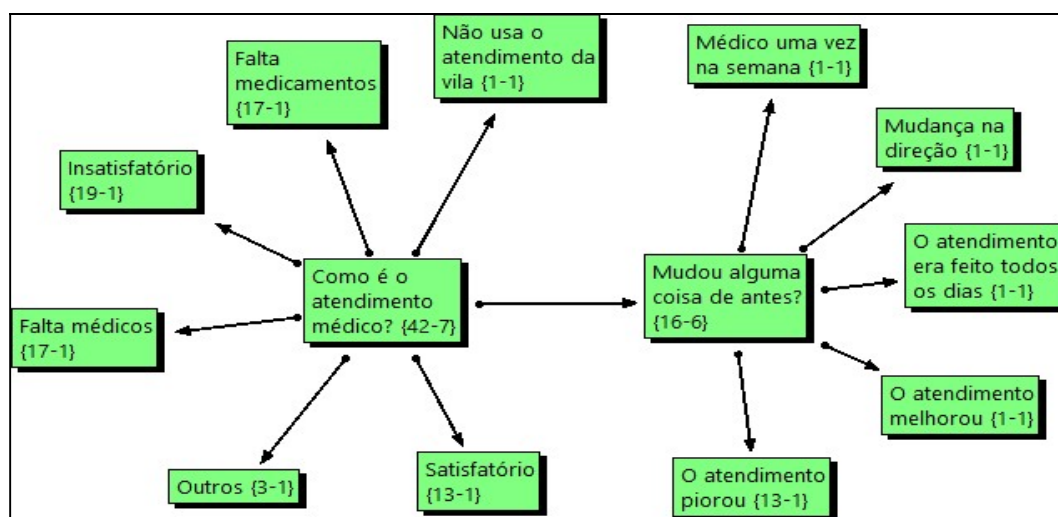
Falta medicamentos {17-1}

Não usa o atendimento da vila {1-1}

Médico uma vez na semana {1-1}

Insatisfatório {19-1}

Mudança na direção {1-1}

Como é o atendimento médico? {42-7}

Mudou alguma coisa de antes? {16-6}

O atendimento era feito todos os dias {1-1}

Falta médicos {17-1}

O atendimento melhorou {1-1}

Outros {3-1}

Satisfatório {13-1}

O atendimento piorou {13-1}